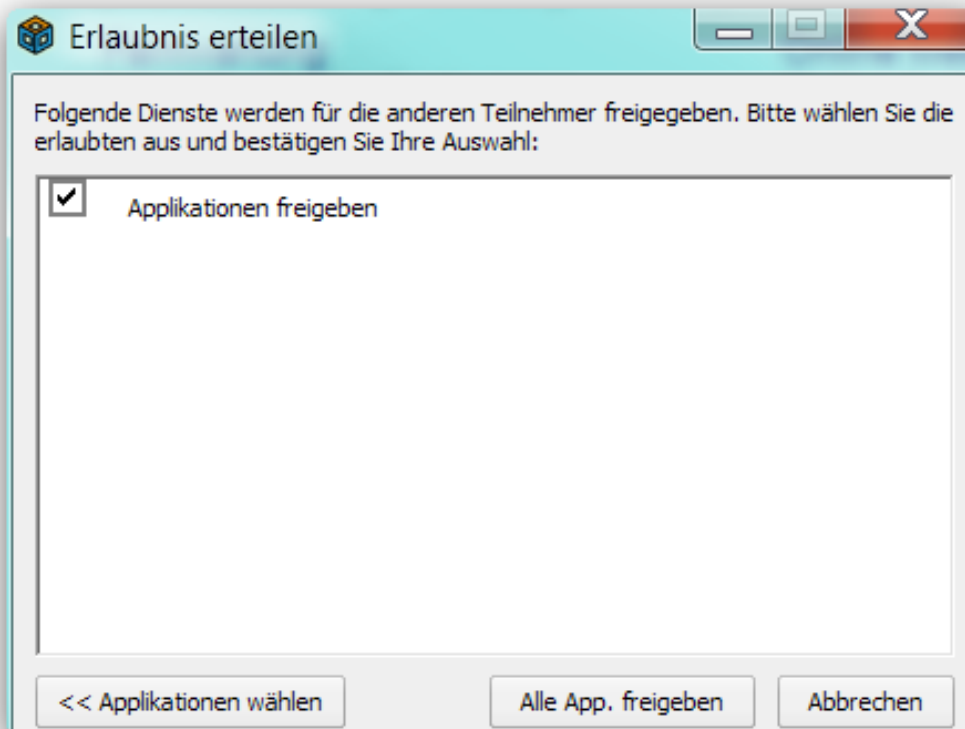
Erlaubnis erteilen

Folgende Dienste werden für die anderen Teilnehmer freigegeben. Bitte wählen Sie die erlaubten aus und bestätigen Sie Ihre Auswahl:

Applikationen freigeben

<< Applikationen wählen

Alle App. freigeben

Abbrechen